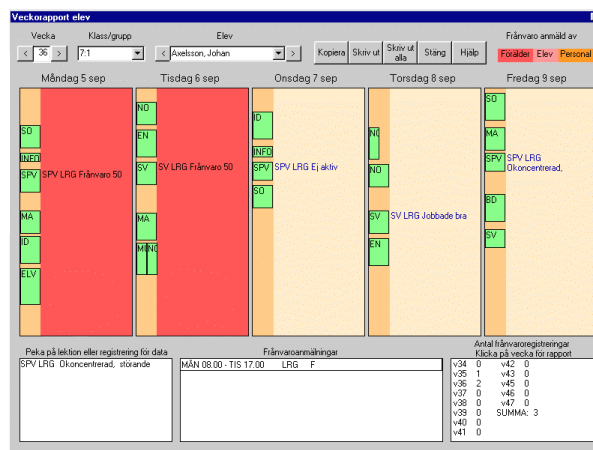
Veckorapport elev

Vecka
< 36 >

Klass/grupp
7:1

Elev
< Axelsson, Johan >

Kopiera
Skriv ut
Skriv ut alla
Stäng
Hjälp

Frånvaro anmäld av
Förälder Elev Personal

Måndag 5 sep
SO
INFO
SPV SPV LRG Frånvaro 50
MA
ID
ELV

Tisdag 6 sep
NO
EN
SV SV LRG Frånvaro 50
MA
MU NO

Onsdag 7 sep
ID
INFO
SPV SPV LRG Ej aktiv
SO

Torsdag 8 sep
NO
NO
SV SV LRG Jobbade bra
EN

Fredag 9 sep
SO
MA
SPV SPV LRG Okoncentrerad,
BD
SV

Peka på lektion eller registrering för data
SPV LRG Okoncentrerad, störande

Frånvaroanmälningar
MÅN 08:00 - TIS 17:00 LRG F

Antal frånvaroregistreringar
Klicka på vecka för rapport
v34 0 v42 0
v35 1 v43 0
v36 2 v45 0
v37 0 v46 0
v38 0 v47 0
v39 0 SUMMA: 3
v40 0
v41 0